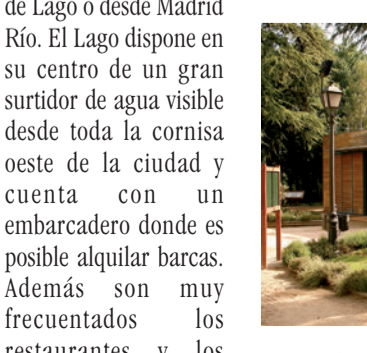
de Lago o desde Madrid Río. El Lago dispone en su centro de un gran surtidor de agua visible desde toda la cornisa oeste de la ciudad y cuenta con un embarcadero donde es posible alquilar barcas. Además son muy frecuentados los restaurantes y los